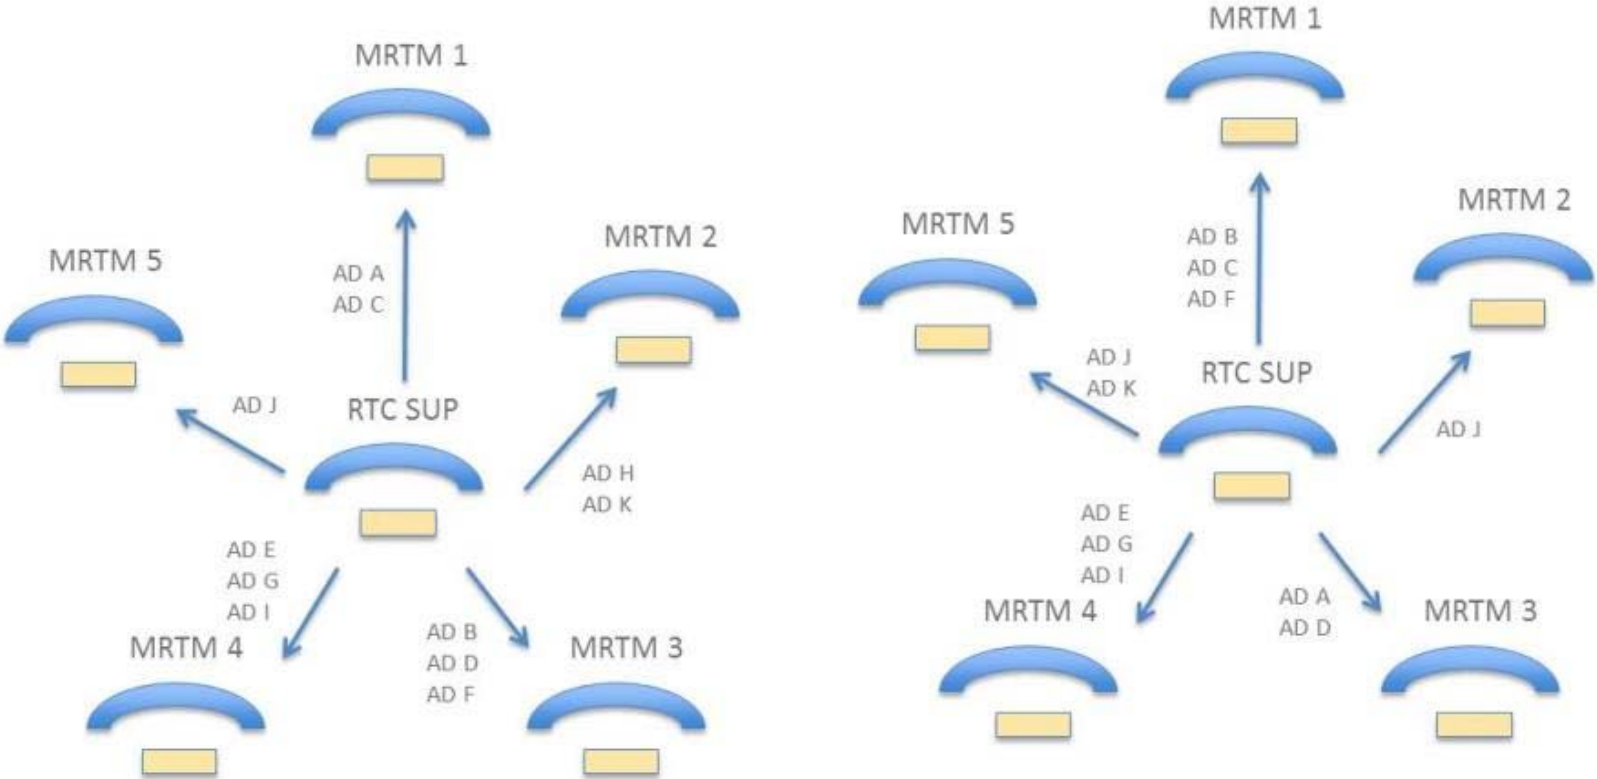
MRTM 1

AD A
AD C

MRTM 5

AD J

RTC SUP

MRTM 2

AD H
AD K

AD E
AD G
AD I

MRTM 4

AD B
AD D
AD F

MRTM 3

MRTM 1

AD B
AD C
AD F

MRTM 5

AD J
AD K

RTC SUP

MRTM 2

AD J

AD E
AD G
AD I

MRTM 4

AD A
AD D

MRTM 3